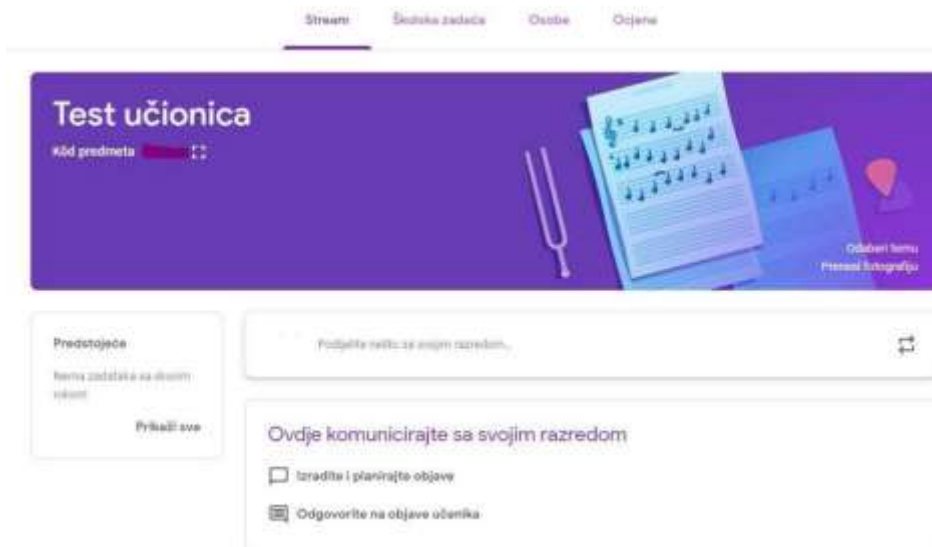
Stream Školska zadaća Osobe Ocjene

Test učionica

Kôd predmeta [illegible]

Odaberi temu
Prenesi fotografiju

Predstojeće

Nema zadataka za skorim roksmi

Prikaži sve

Podijelite nešto sa svojim razredom...

Ovdje komunicirajte sa svojim razredom

Izradite i planirajte objave

Odgovorite na objave učenika